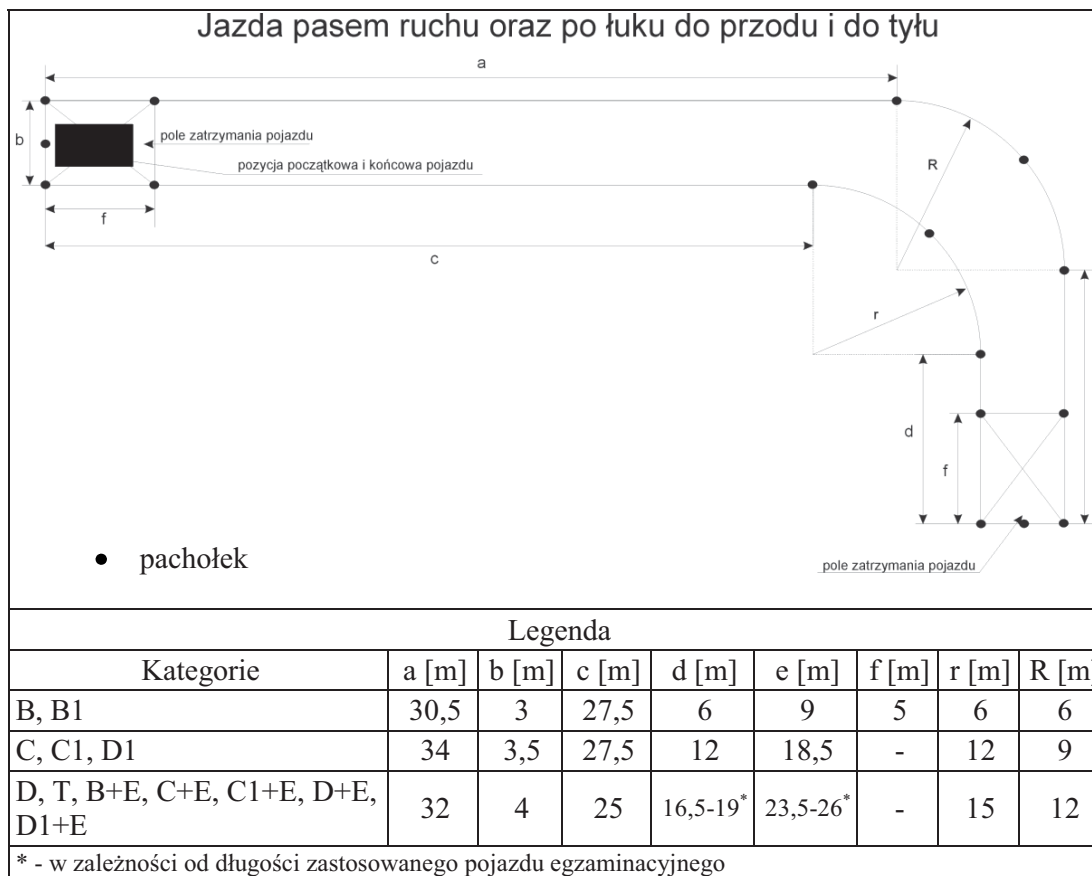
Jazda pasem ruchu oraz po łuku do przodu i do tyłu

a

b

pole zatrzymania pojazdu

pozycja początkowa i końcowa pojazdu

f

c

R

r

d

f

• pachołek

pole zatrzymania pojazdu

Legenda

| Kategorie | a [m] | b [m] | c [m] | d [m] | e [m] | f [m] | r [m] | R [m] |
|---|---|---|---|---|---|---|---|---|
| B, B1 | 30,5 | 3 | 27,5 | 6 | 9 | 5 | 6 | 6 |
| C, C1, D1 | 34 | 3,5 | 27,5 | 12 | 18,5 | - | 12 | 9 |
| D, T, B+E, C+E, C1+E, D+E, D1+E | 32 | 4 | 25 | 16,5-19$^*$ | 23,5-26$^*$ | - | 15 | 12 |

* - w zależności od długości zastosowanego pojazdu egzaminacyjnego